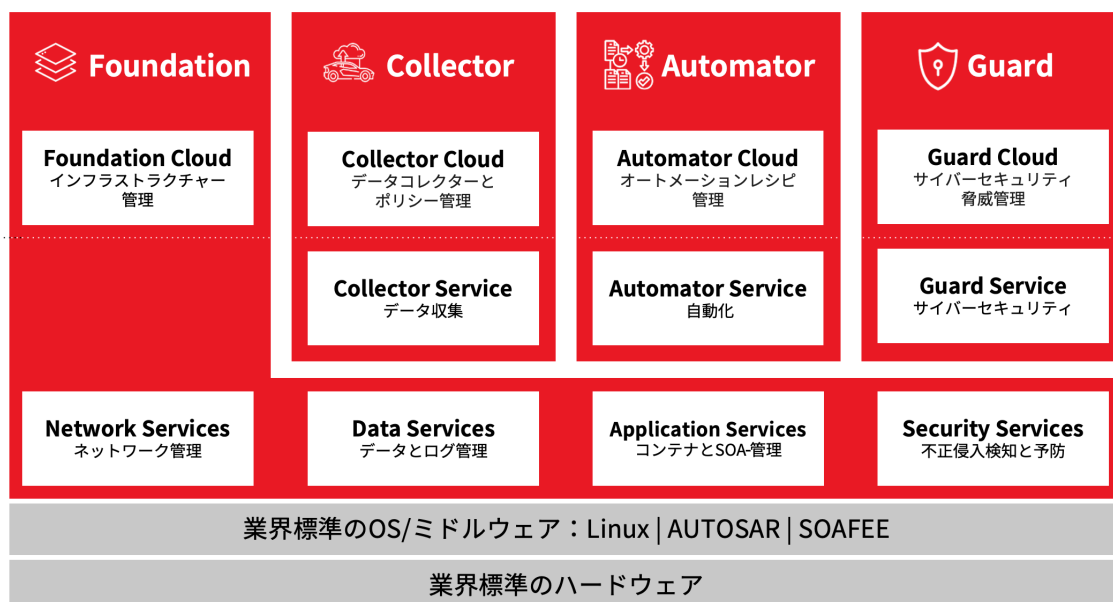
Foundation

Collector

Automator

Guard

Foundation Cloud
インフラストラクチャー管理

Collector Cloud
データコレクターとポリシー管理

Automator Cloud
オートメーションレシピ管理

Guard Cloud
サイバーセキュリティ脅威管理

Collector Service
データ収集

Automator Service
自動化

Guard Service
サイバーセキュリティ

Network Services
ネットワーク管理

Data Services
データとログ管理

Application Services
コンテナとSOA-管理

Security Services
不正侵入検知と予防

業界標準のOS/ミドルウェア：Linux | AUTOSAR | SOAFEE

業界標準のハードウェア